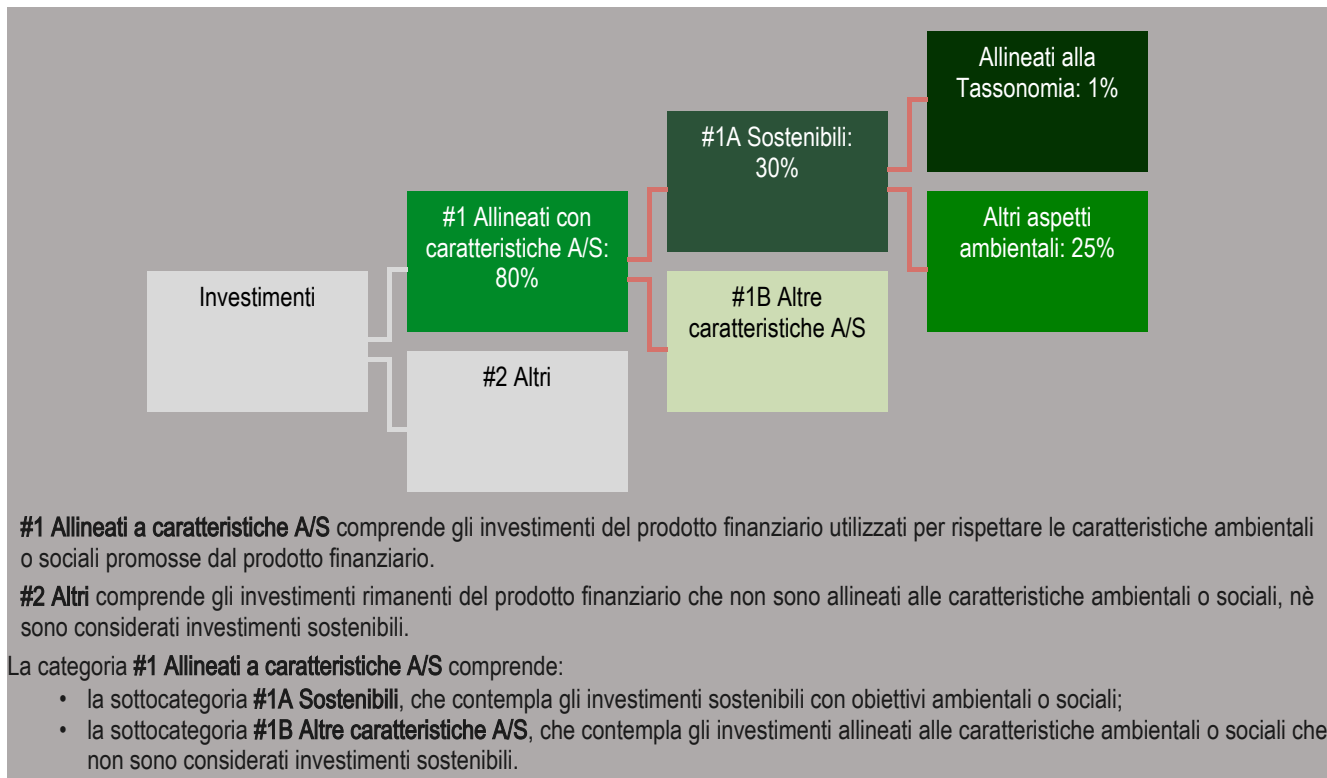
Investimenti

#1 Allineati con caratteristiche A/S: 80%

#2 Altri

#1A Sostenibili: 30%

#1B Altre caratteristiche A/S

Allineati alla Tassonomia: 1%

Altri aspetti ambientali: 25%

**#1 Allineati a caratteristiche A/S** comprende gli investimenti del prodotto finanziario utilizzati per rispettare le caratteristiche ambientali o sociali promosse dal prodotto finanziario.

**#2 Altri** comprende gli investimenti rimanenti del prodotto finanziario che non sono allineati alle caratteristiche ambientali o sociali, nè sono considerati investimenti sostenibili.

La categoria **#1 Allineati a caratteristiche A/S** comprende:
- la sottocategoria **#1A Sostenibili**, che contempla gli investimenti sostenibili con obiettivi ambientali o sociali;
- la sottocategoria **#1B Altre caratteristiche A/S**, che contempla gli investimenti allineati alle caratteristiche ambientali o sociali che non sono considerati investimenti sostenibili.